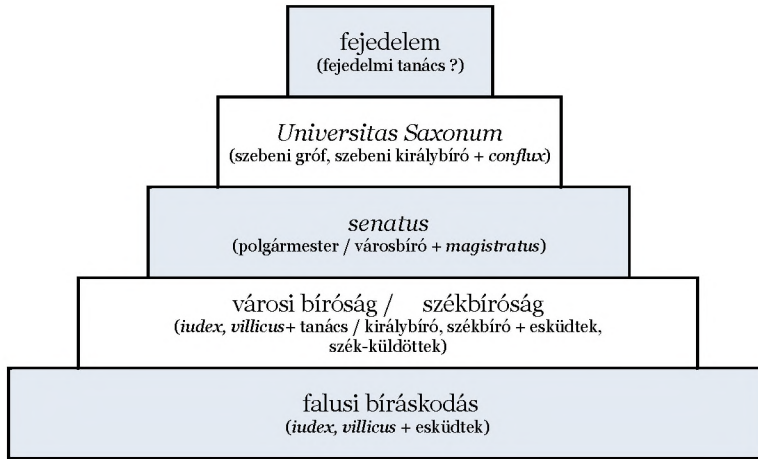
fejedelem
(fejedelmi tanács ?)

Universitas Saxonum
(szebeni gróf, szebeni királybíró + conflux)

senatus
(polgármester / városbíró + magistratus)

városi bíróság / székbíróság
(iudex, villicus+ tanács / királybíró, székbíró + esküdtek, szék-küldöttek)

falusi bíráskodás
(iudex, villicus + esküdtek)